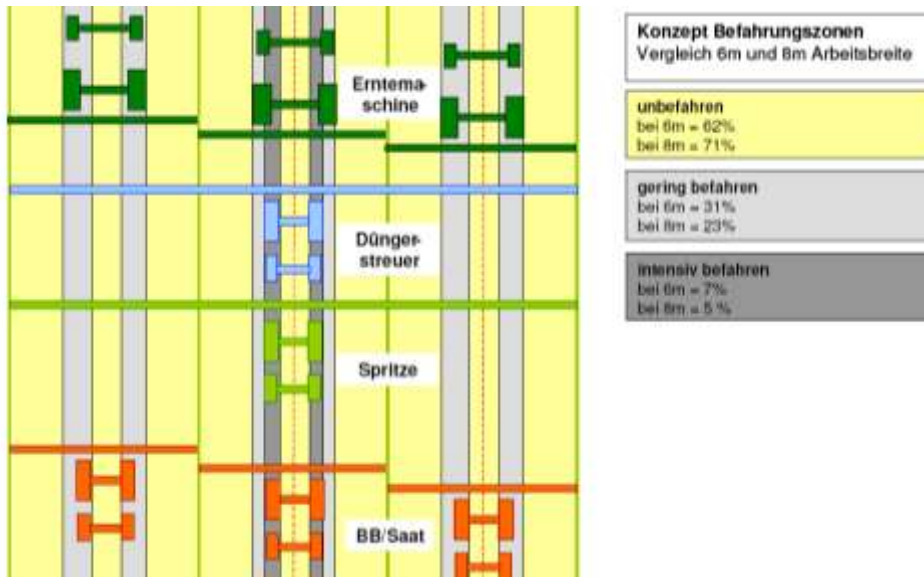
Erntemaschine

Düngerstreuer

Spritze

BB/Saat

Konzept Befahrungszonen
Vergleich 6m und 8m Arbeitsbreite

unbefahren
bei 6m = 62%
bei 8m = 71%

gering befahren
bei 6m = 31%
bei 8m = 23%

intensiv befahren
bei 6m = 7%
bei 8m = 5 %